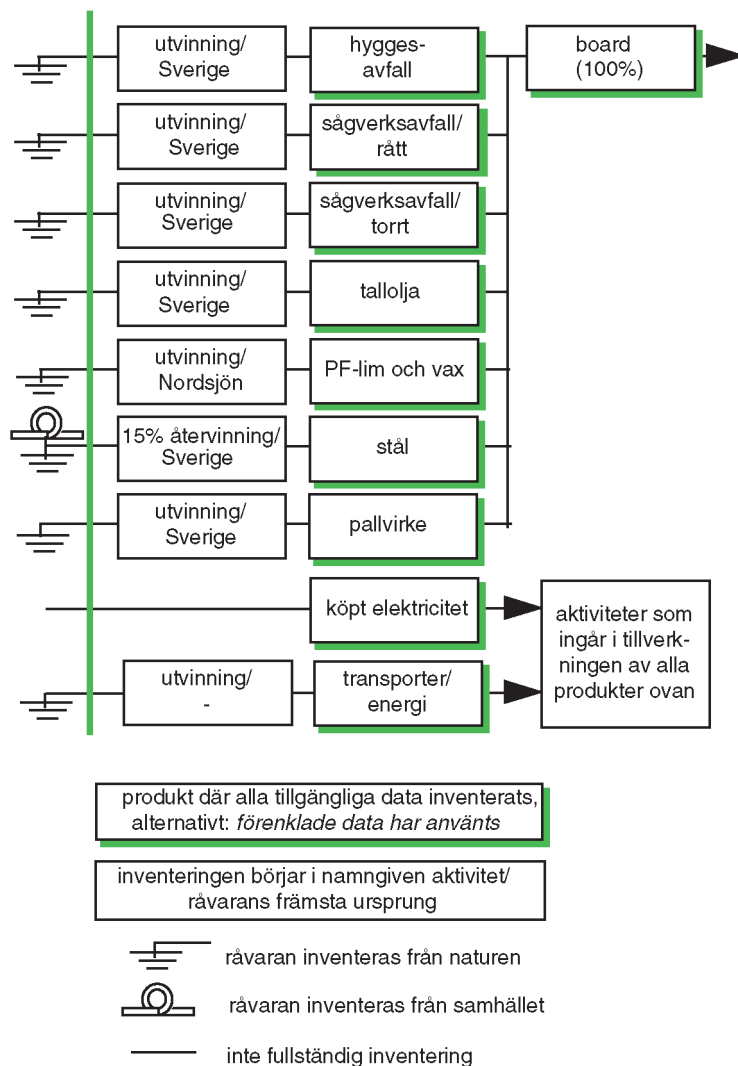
utvinning/ Sverige

hygges- avfall

board (100%)

utvinning/ Sverige

sågverksavfall/ rått

utvinning/ Sverige

sågverksavfall/ torrt

utvinning/ Sverige

tallolja

utvinning/ Nordsjön

PF-lim och vax

15% återvinning/ Sverige

stål

utvinning/ Sverige

pallvirke

köpt elektricitet

aktiviteter som ingår i tillverkningen av alla produkter ovan

utvinning/ -

transporter/ energi

produkt där alla tillgängliga data inventerats, alternativt: *förenklade data har använts*

inventeringen börjar i namngiven aktivitet/ råvarans främsta ursprung

råvaran inventeras från naturen

råvaran inventeras från samhället

inte fullständig inventering